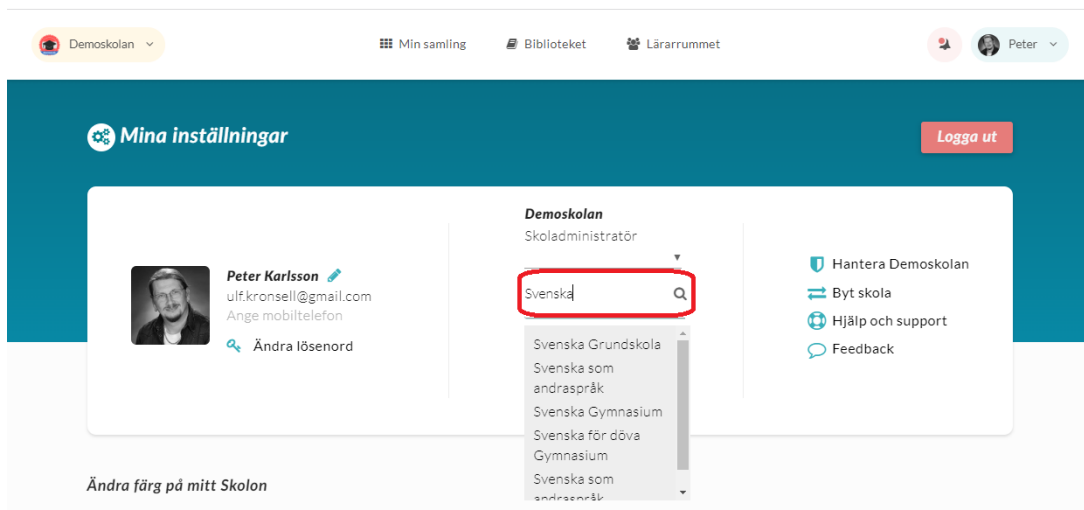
Demoskolan

Min samling

Biblioteket

Lärarrummet

Peter

Mina inställningar

Logga ut

Peter Karlsson
ulf.kronsell@gmail.com
Ange mobiltelefon
Ändra lösenord

Demoskolan
Skoladministratör

Svenska

Svenska Grundskola
Svenska som andraspråk
Svenska Gymnasium
Svenska för döva Gymnasium
Svenska som andraspråk

Hantera Demoskolan
Byt skola
Hjälp och support
Feedback

Ändra färg på mitt Skolon